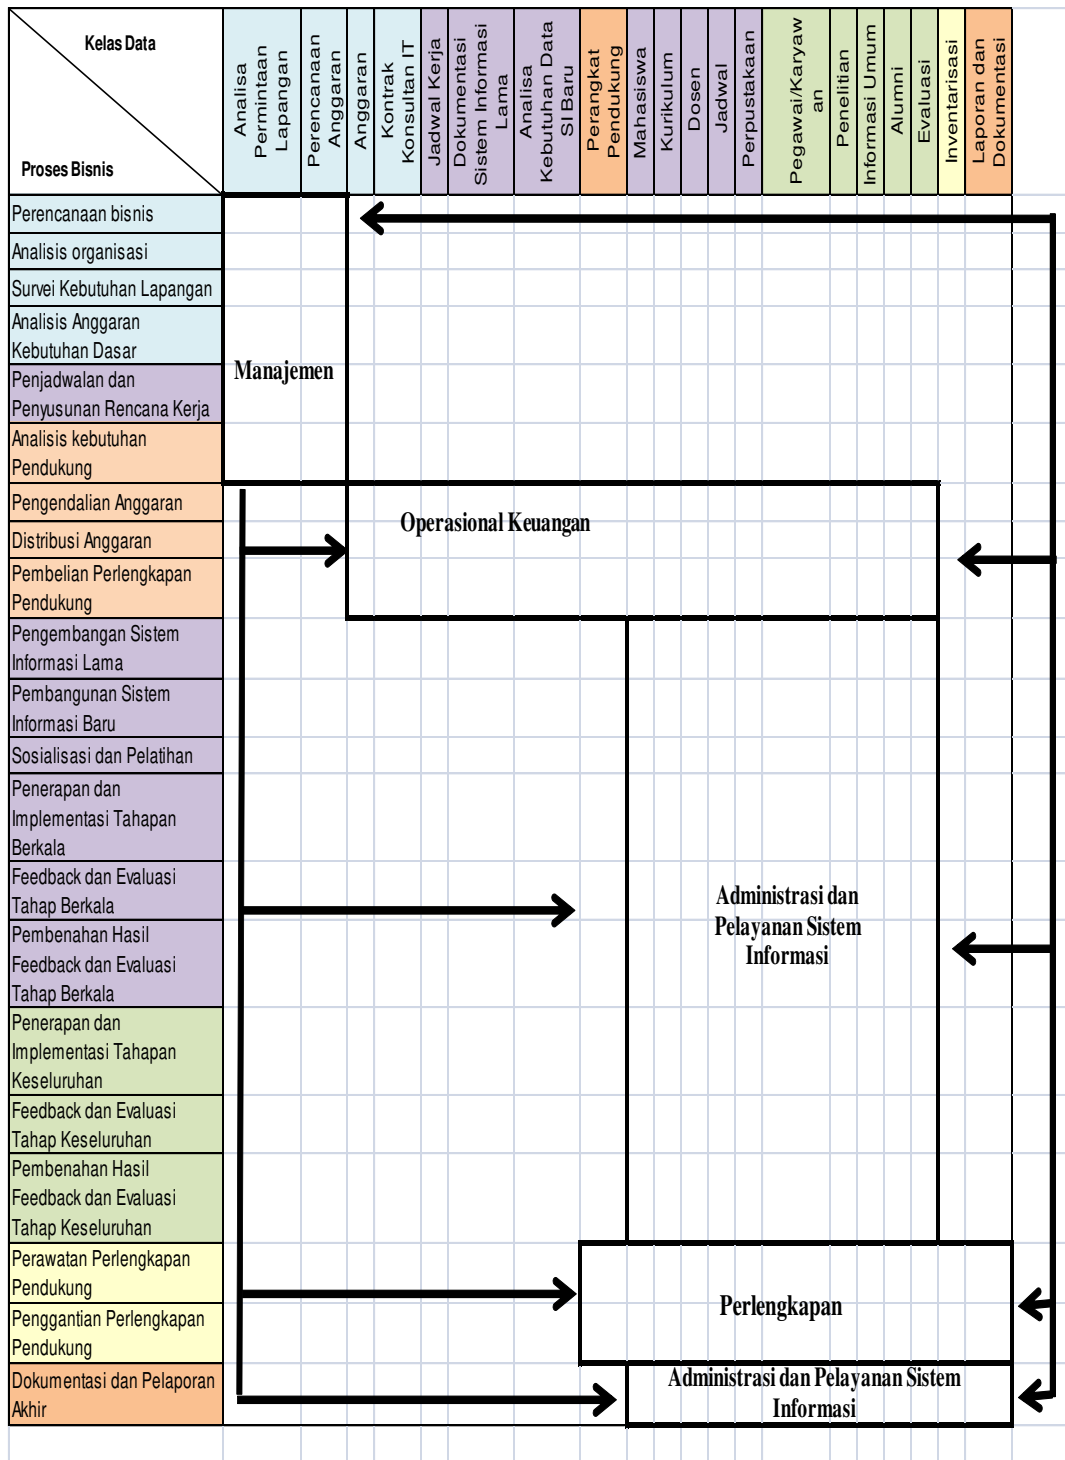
Kelas Data

Proses Bisnis

| Analisa Permintaan Lapangan | Perencanaan Anggaran | Anggaran | Kontrak Konsultan IT | Jadwal Kerja | Dokumentasi Sistem Informasi Lama | Analisa Kebutuhan Data SI Baru | Perangkat Pendukung | Mahasiswa | Kurikulum | Dosen | Jadwal | Perpustakaan | Pegawai/Karyawan | Penelitian | Informasi Umum | Alumni | Evaluasi | Inventarisasi | Laporan dan Dokumentasi |
|---|---|---|---|---|---|---|---|---|---|---|---|---|---|---|---|---|---|---|---|

Perencanaan bisnis
Analisis organisasi
Survei Kebutuhan Lapangan
Analisis Anggaran Kebutuhan Dasar
Penjadwalan dan Penyusunan Rencana Kerja
Analisis kebutuhan Pendukung
Pengendalian Anggaran
Distribusi Anggaran
Pembelian Perlengkapan Pendukung
Pengembangan Sistem Informasi Lama
Pembangunan Sistem Informasi Baru
Sosialisasi dan Pelatihan
Penerapan dan Implementasi Tahapan Berkala
Feedback dan Evaluasi Tahap Berkala
Pembenahan Hasil Feedback dan Evaluasi Tahap Berkala
Penerapan dan Implementasi Tahapan Keseluruhan
Feedback dan Evaluasi Tahap Keseluruhan
Pembenahan Hasil Feedback dan Evaluasi Tahap Keseluruhan
Perawatan Perlengkapan Pendukung
Penggantian Perlengkapan Pendukung
Dokumentasi dan Pelaporan Akhir

Manajemen

Operasional Keuangan

Administrasi dan Pelayanan Sistem Informasi

Perlengkapan

Administrasi dan Pelayanan Sistem Informasi